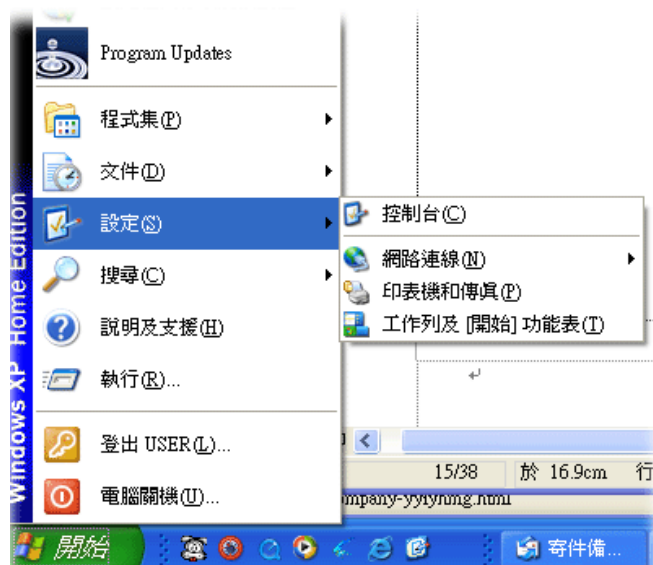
Windows XP Home Edition

Program Updates

程式集(P)

文件(D)

設定(S)

搜尋(C)

說明及支援(H)

執行(R)...

登出 USER(L)...

電腦關機(U)...

控制台(C)

網路連線(N)

印表機和傳真(P)

工作列及 [開始] 功能表(T)

15/38

於 16.9cm

行

ompany-yyiyhung.html

開始

寄件備...